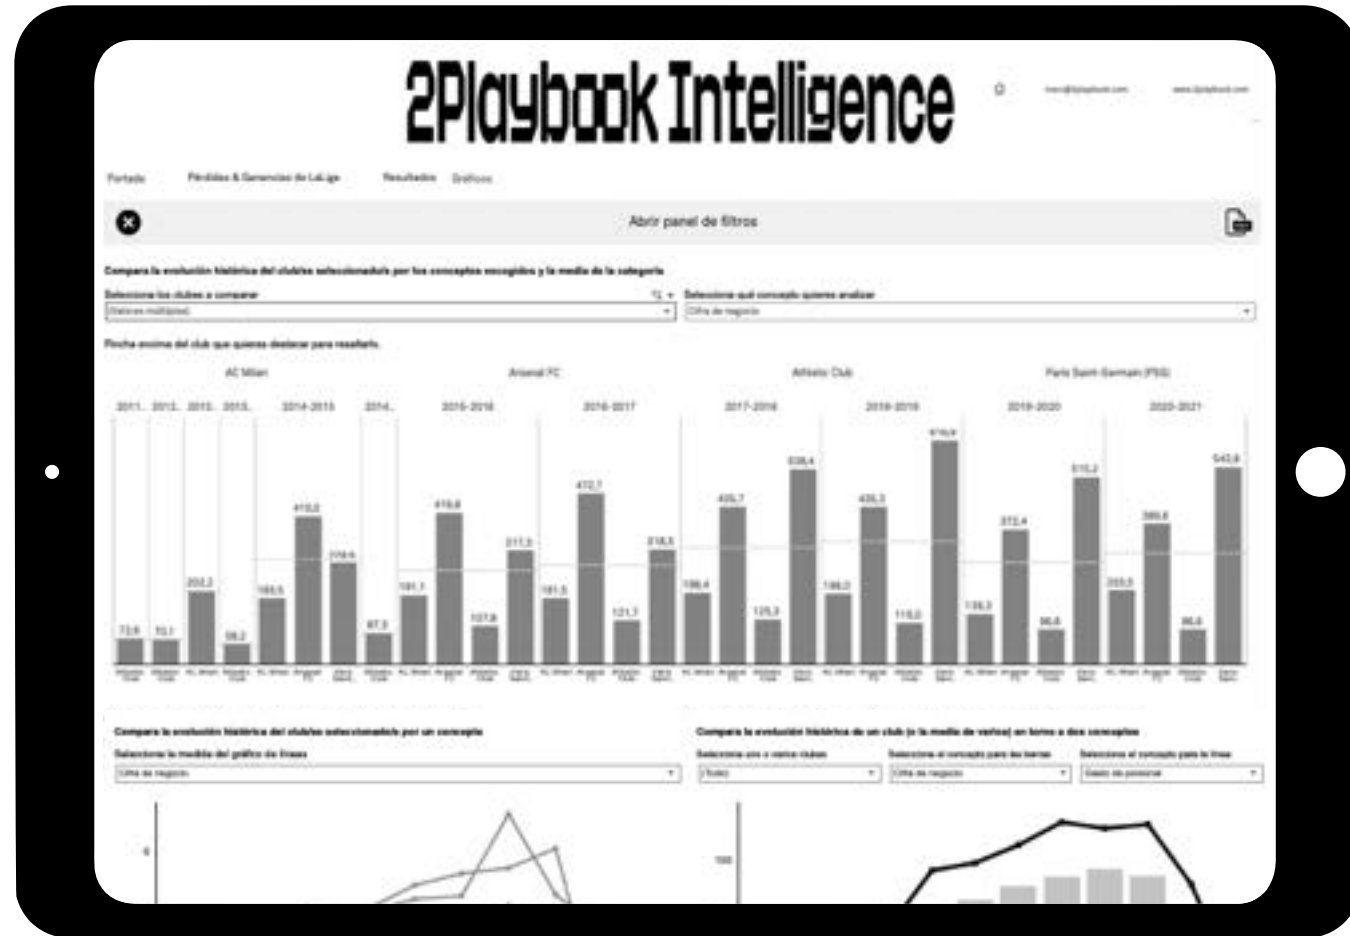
2Playbook Intelligence

Portada	Pérdidas & Ganancias de LaLiga	Resultados	Gráficos

Abrir panel de filtros

Compara la evolución histórica del club/es seleccionado/s por los conceptos escogidos y la media de la categoría

Selecciona los clubes a comparar
(Valores múltiples)

Selecciona qué concepto quieres analizar
Cifra de negocio

Pincha encima del club que quieres destacar para resaltarlo.

AC Milan	Arsenal FC	Athletic Club	Paris Saint-Germain (PSG)

2011..	2012..	2013..	2013..	2014-2015	2014..	2015-2016	2016-2017	2017-2018	2018-2019	2019-2020	2020-2021

72,6	70,1	202,2	59,2	185,5	413,0	319,6	67,3	191,1	418,8	107,8	317,3	181,5	472,7	121,7	318,5	198,4	435,7	125,3	638,4	196,0	435,3	115,0	716,9	136,3	372,4	96,6	515,2	203,5	389,6	96,6	543,8

Compara la evolución histórica del club/es seleccionado/s por un concepto
Selecciona la medida del gráfico de líneas
Cifra de negocio

Compara la evolución histórica de un club (o la media de varios) en torno a dos conceptos
Selecciona uno o varios clubes
(Todo)
Selecciona el concepto para las barras
Cifra de negocio
Selecciona el concepto para la línea
Gasto de personal

100